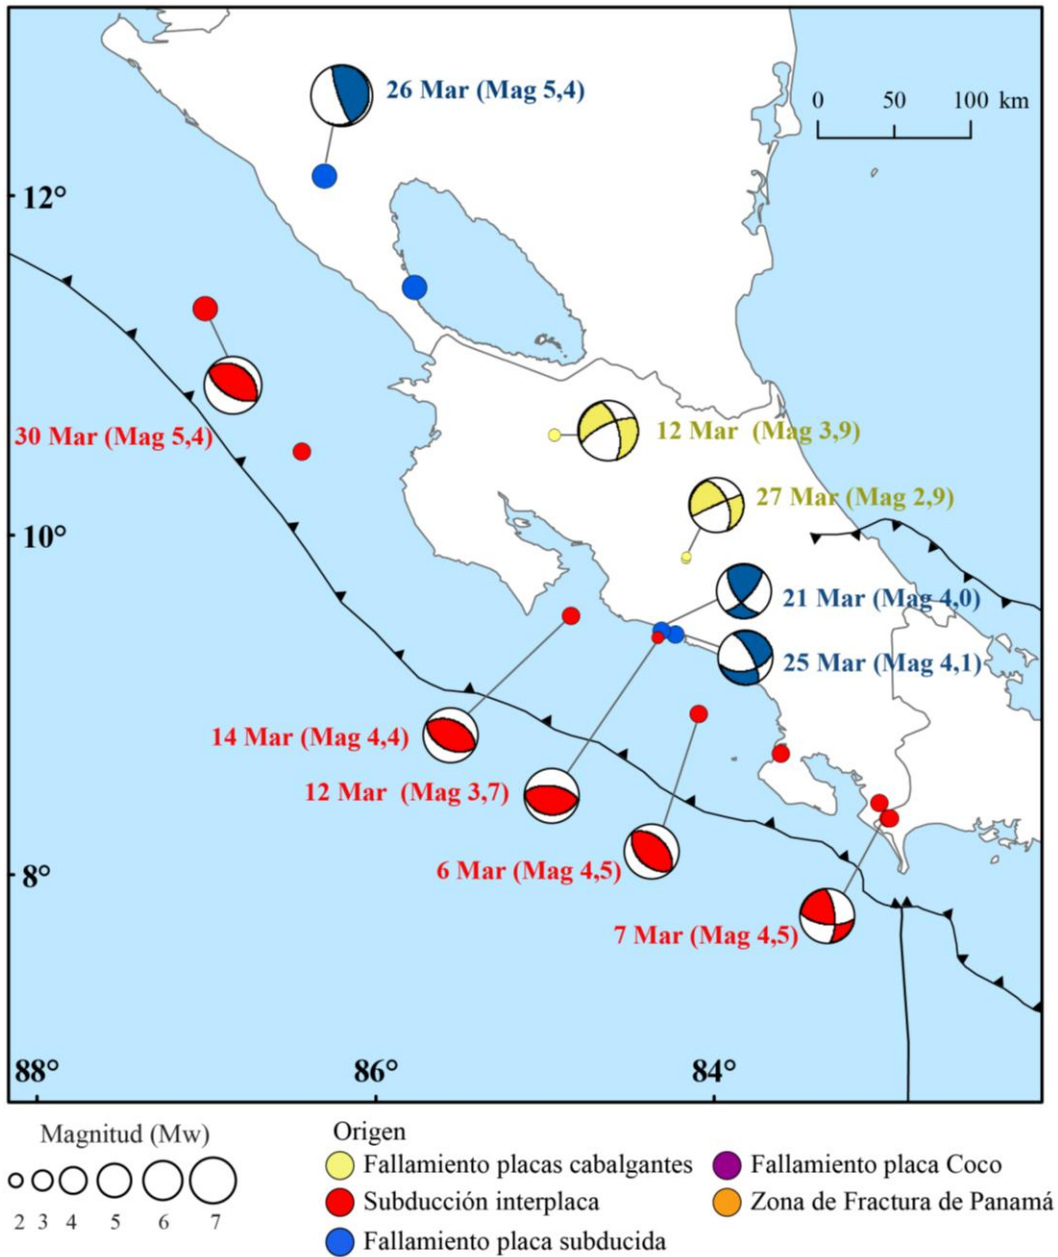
26 Mar (Mag 5,4)

0 50 100 km

12°

30 Mar (Mag 5,4)

12 Mar (Mag 3,9)

27 Mar (Mag 2,9)

10°

21 Mar (Mag 4,0)

25 Mar (Mag 4,1)

14 Mar (Mag 4,4)

12 Mar (Mag 3,7)

6 Mar (Mag 4,5)

8°

7 Mar (Mag 4,5)

88°

86°

84°

Magnitud (Mw)

2 3 4 5 6 7

Origen

Fallamiento placas cabalgantes

Subducción interplaca

Fallamiento placa subducida

Fallamiento placa Coco

Zona de Fractura de Panamá